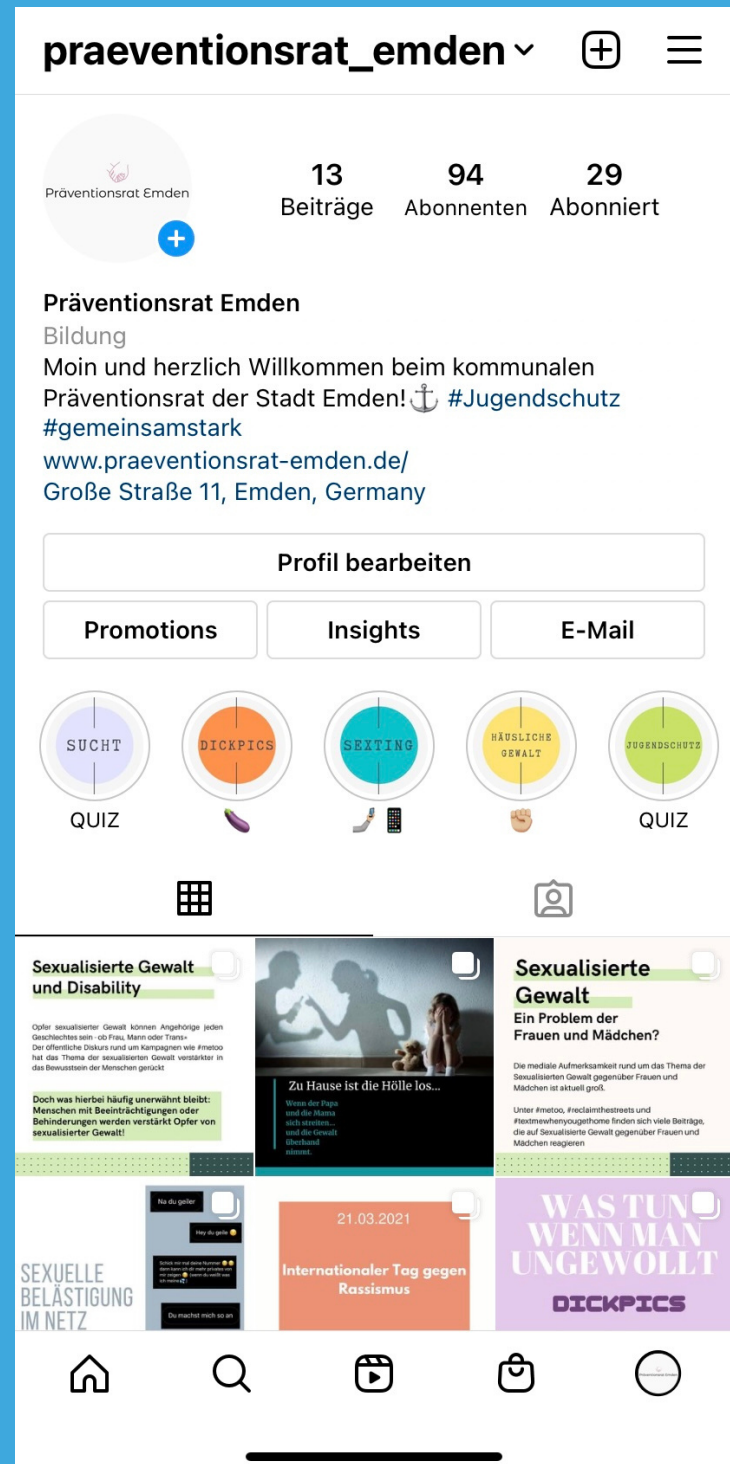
praeventionsrat_emden

Präventionsrat Emden

13 Beiträge
94 Abonnenten
29 Abonniert

Präventionsrat Emden
Bildung
Moin und herzlich Willkommen beim kommunalen Präventionsrat der Stadt Emden!⚓ #Jugendschutz #gemeinsamstark
www.praeventionsrat-emden.de/
Große Straße 11, Emden, Germany

Profil bearbeiten
Promotions
Insights
E-Mail

SUCHT
QUIZ
DICKPICS
🍆
SEXTING
🤳📱
HÄUSLICHE GEWALT
✊🏼
JUGENDSCHUTZ
QUIZ

Sexualisierte Gewalt und Disability

Opfer sexualisierter Gewalt können Angehörige jeden Geschlechtes sein - ob Frau, Mann oder Trans» Der öffentliche Diskurs rund um Kampagnen wie #metoo hat das Thema der sexualisierten Gewalt verstärkter in das Bewusstsein der Menschen gerückt

Doch was hierbei häufig unerwähnt bleibt: Menschen mit Beeinträchtigungen oder Behinderungen werden verstärkt Opfer von sexualisierter Gewalt!

Zu Hause ist die Hölle los...
Wenn der Papa und die Mama sich streiten... und die Gewalt überhand nimmt.

Sexualisierte Gewalt
Ein Problem der Frauen und Mädchen?

Die mediale Aufmerksamkeit rund um das Thema der Sexualisierten Gewalt gegenüber Frauen und Mädchen ist aktuell groß.

Unter #metoo, #reclaimthestreets und #textmewhenyougethome finden sich viele Beiträge, die auf Sexualisierte Gewalt gegenüber Frauen und Mädchen reagieren

SEXUELLE BELÄSTIGUNG IM NETZ
Na du geiler
Hey du geile
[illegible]
Du machst mich so an

21.03.2021
Internationaler Tag gegen Rassismus

WAS TUN WENN MAN UNGEWOLLT
DICKPICS